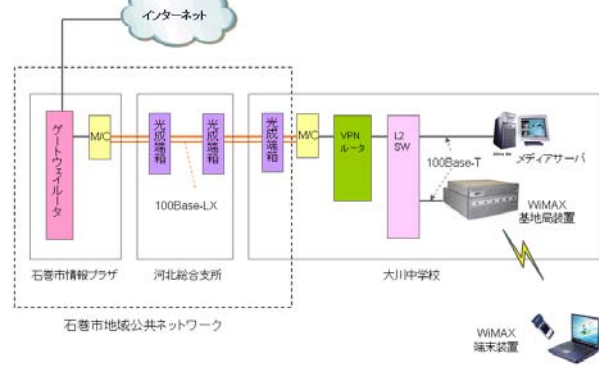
インターネット

ゲートウェイルータ

M/C

光成端箱

光成端箱

光成端箱

M/C

VPNルータ

L2 SW

100Base-LX

100Base-T

メディアサーバ

WiMAX
基地局装置

石巻市情報プラザ

河北総合支所

大川中学校

石巻市地域公共ネットワーク

WiMAX
端末装置